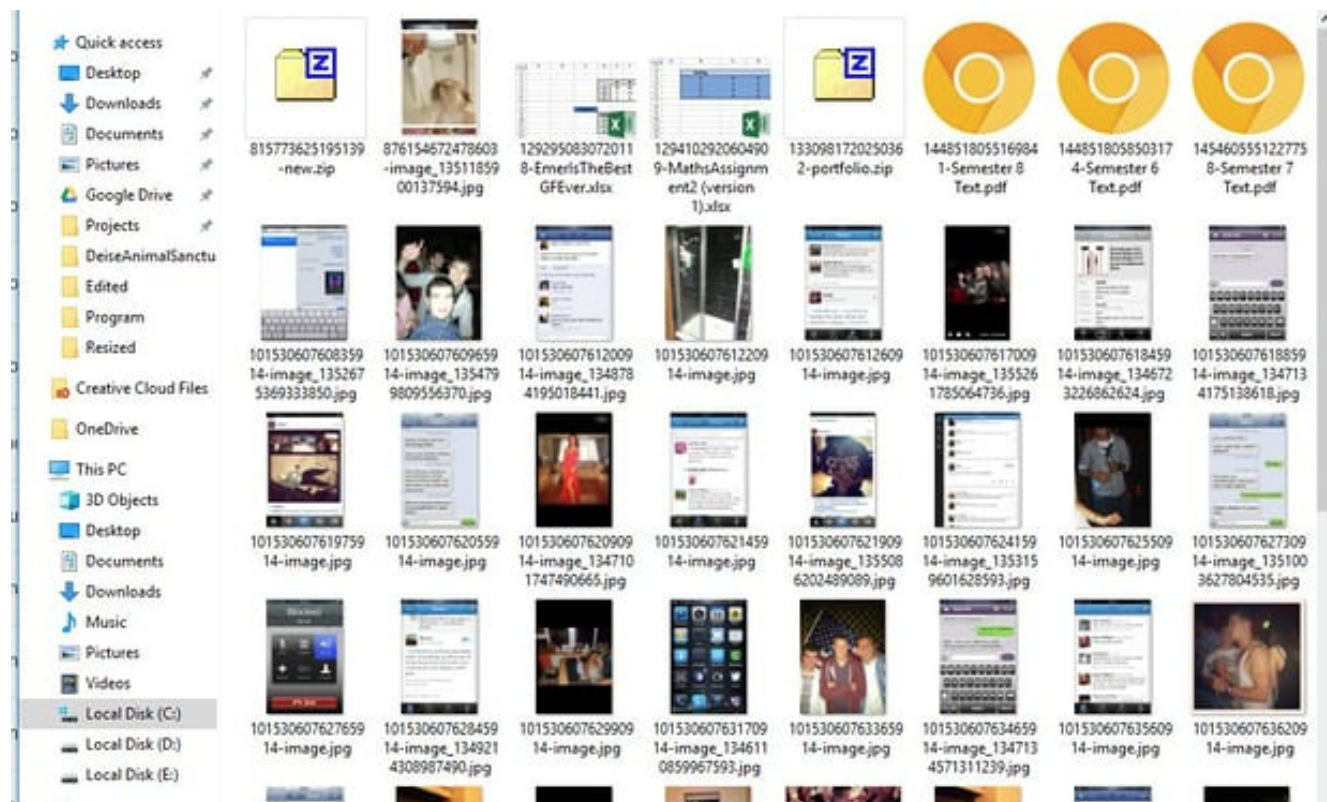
Quick access
Desktop
Downloads
Documents
Pictures
Google Drive
Projects
DeiseAnimalSanctu
Edited
Program
Resized
Creative Cloud Files
OneDrive
This PC
3D Objects
Desktop
Documents
Downloads
Music
Pictures
Videos
Local Disk (C:)
Local Disk (D:)
Local Disk (E:)

815773625195139-new.zip
876154672478603-image_1351185900137594.jpg
1292950830720118-EmerIsTheBestGFEver.xlsx
1294102920604909-MathsAssignment2 (version 1).xlsx
1330981720250362-portfolio.zip
1448518055169841-Semester 8 Text.pdf
1448518058503174-Semester 6 Text.pdf
1454605551227758-Semester 7 Text.pdf

10153060760835914-image_1352675369333850.jpg
10153060760965914-image_1354799809556370.jpg
10153060761200914-image_1348784195018441.jpg
10153060761220914-image.jpg
10153060761260914-image.jpg
10153060761700914-image_1355261785064736.jpg
10153060761845914-image_1346723226862624.jpg
10153060761885914-image_1347134175138618.jpg

10153060761975914-image.jpg
10153060762055914-image.jpg
10153060762090914-image_1347101747490665.jpg
10153060762145914-image.jpg
10153060762190914-image_1355086202489089.jpg
10153060762415914-image_1353159601628593.jpg
10153060762550914-image.jpg
10153060762730914-image_1351003627804535.jpg

10153060762765914-image.jpg
10153060762845914-image_1349214308987490.jpg
10153060762990914-image.jpg
10153060763170914-image_1346110859967593.jpg
10153060763365914-image.jpg
10153060763465914-image_1347134571311239.jpg
10153060763560914-image.jpg
10153060763620914-image.jpg